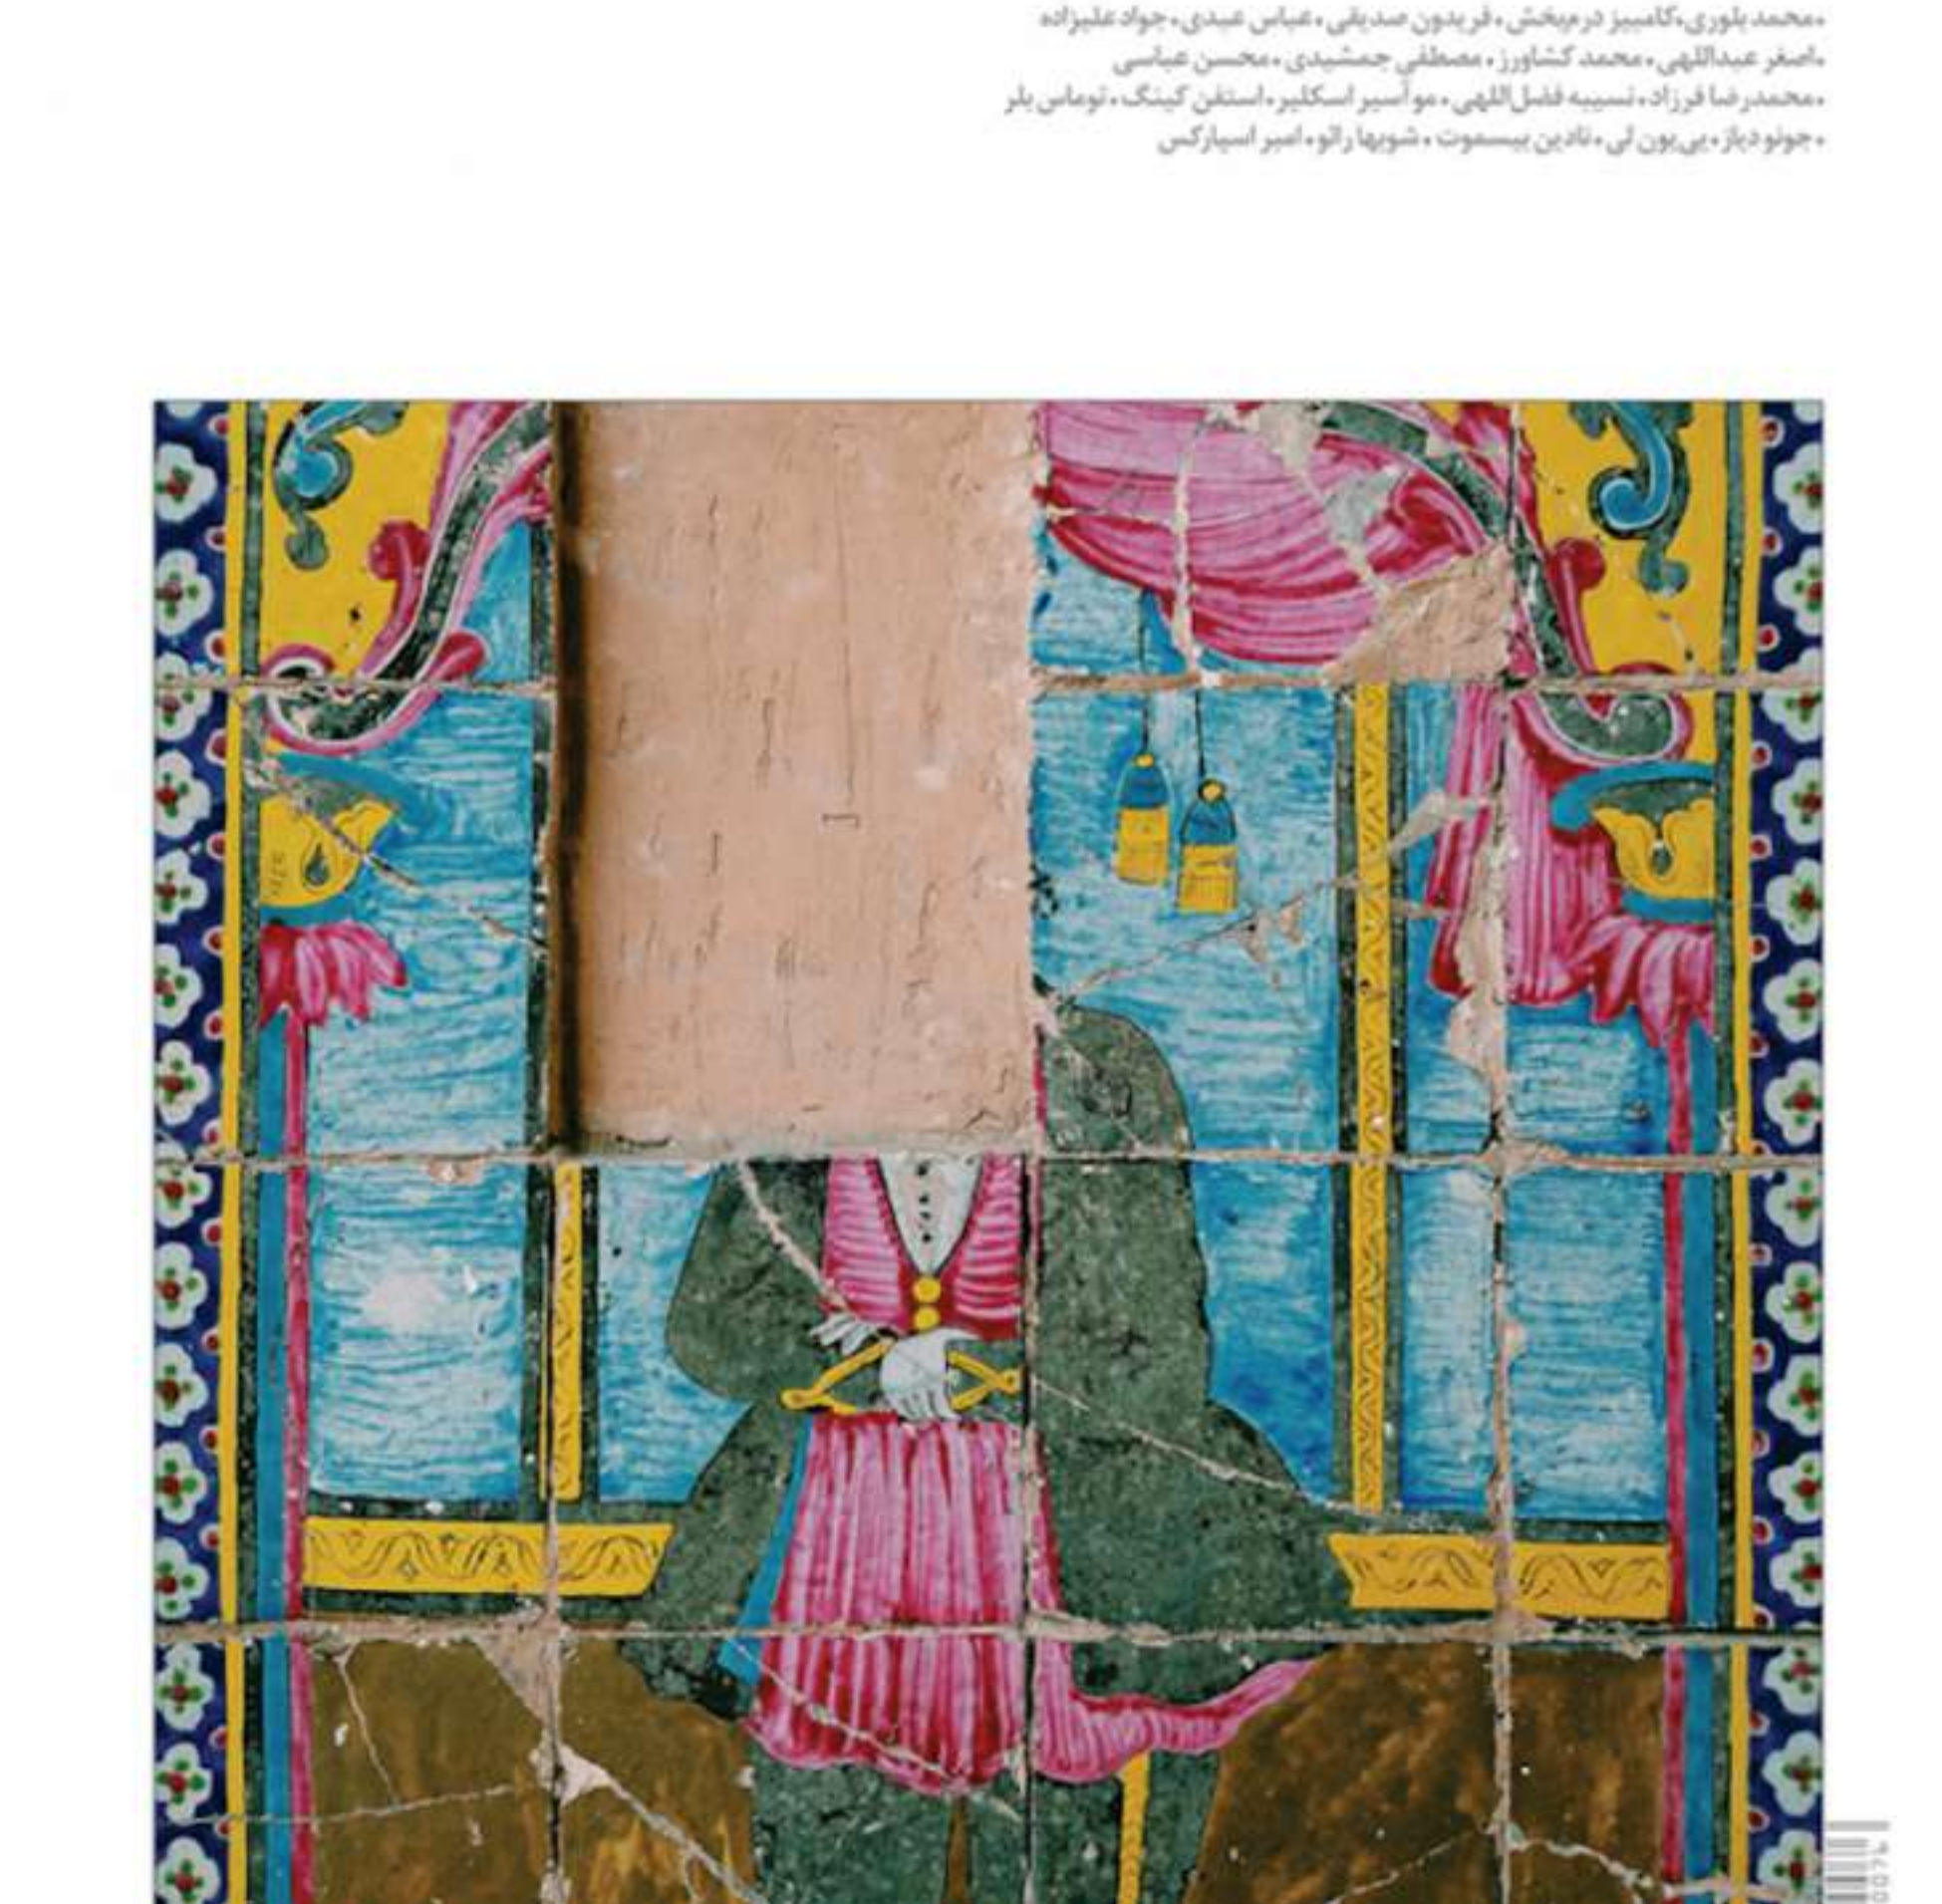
• محمد بلوری، کامبیز درمبخش، فریدون صدیقی، عباس عبدی، جواد علیزاده
• اصغر عبداللهی، محمد کشاورز، مصطفی جمشیدی، محسن عباسی
• محمدرضا فرزاد، نسیبه فضل اللهی، مو آسیر اسکلیر، استفن کینگ، توماس بلر
• جونو دیاز، یی یون لی، نادین بیسموت، شوبها رائو، امیر اسپارکس